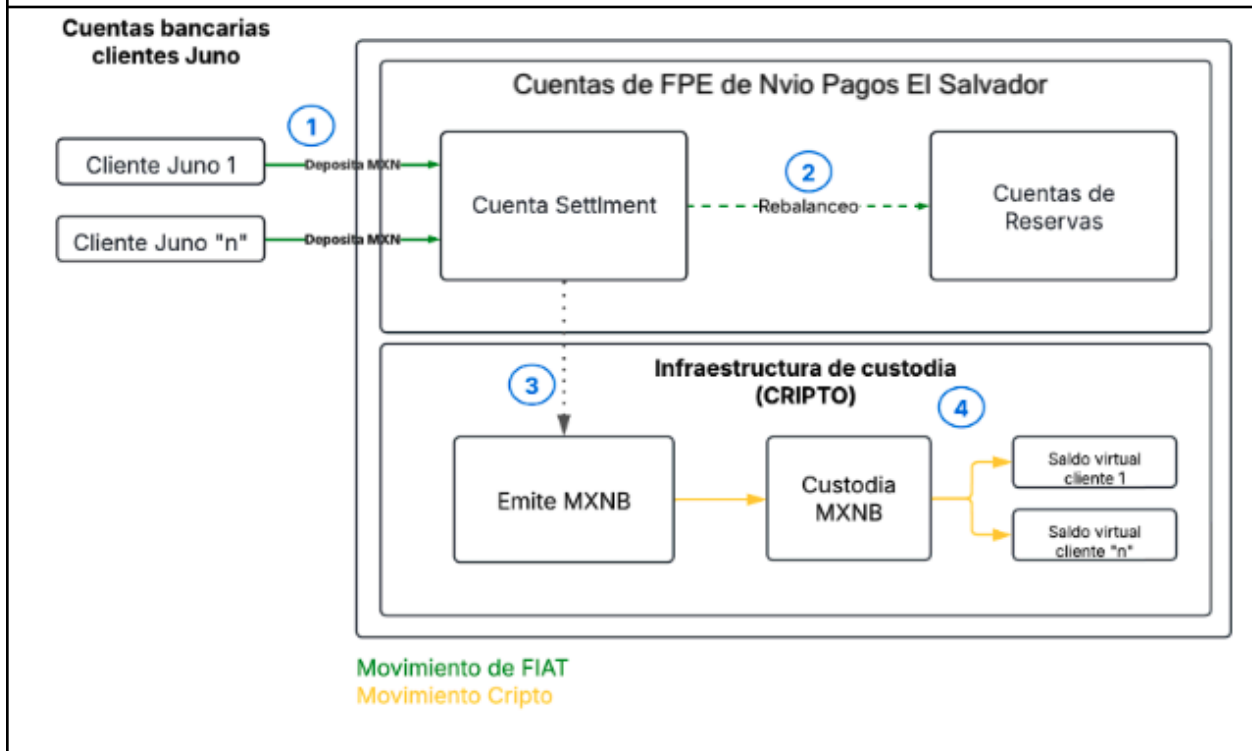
Cuentas bancarias clientes Juno

Cuentas de FPE de Nvio Pagos El Salvador

1

Cliente Juno 1

Deposita MXN

Cliente Juno "n"

Deposita MXN

Cuenta Settlment

2

Rebalanceo

Cuentas de Reservas

Infraestructura de custodia (CRIPTO)

3

4

Emite MXNB

Custodia MXNB

Saldo virtual cliente 1

Saldo virtual cliente "n"

Movimiento de FIAT
Movimiento Cripto